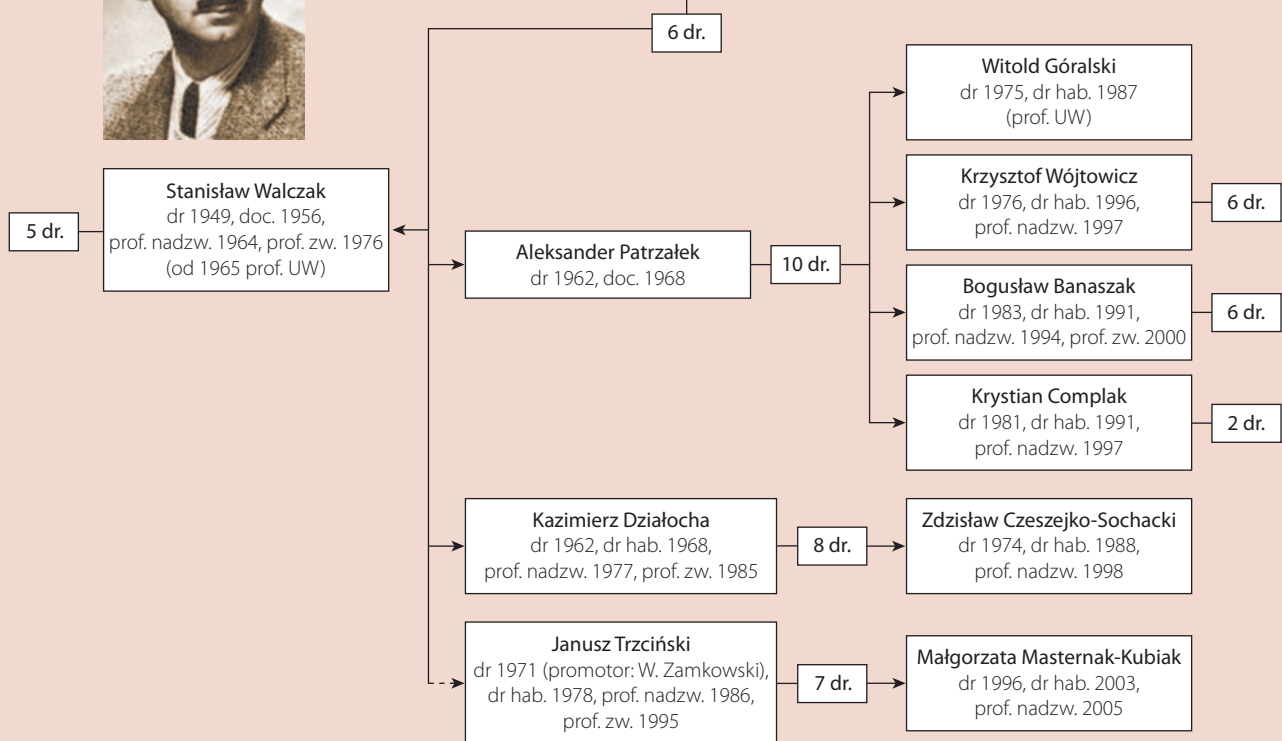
6 dr.

5 dr.

Stanisław Walczak
dr 1949, doc. 1956,
prof. nadzw. 1964, prof. zw. 1976
(od 1965 prof. UW)

Aleksander Patrzałek
dr 1962, doc. 1968

10 dr.

Witold Góralski
dr 1975, dr hab. 1987
(prof. UW)

Krzysztof Wójtowicz
dr 1976, dr hab. 1996,
prof. nadzw. 1997

6 dr.

Bogusław Banaszak
dr 1983, dr hab. 1991,
prof. nadzw. 1994, prof. zw. 2000

6 dr.

Krystian Complak
dr 1981, dr hab. 1991,
prof. nadzw. 1997

2 dr.

Kazimierz Działocha
dr 1962, dr hab. 1968,
prof. nadzw. 1977, prof. zw. 1985

8 dr.

Zdzisław Czeszejko-Sochacki
dr 1974, dr hab. 1988,
prof. nadzw. 1998

Janusz Trzciński
dr 1971 (promotor: W. Zamkowski),
dr hab. 1978, prof. nadzw. 1986,
prof. zw. 1995

7 dr.

Małgorzata Masternak-Kubiak
dr 1996, dr hab. 2003,
prof. nadzw. 2005